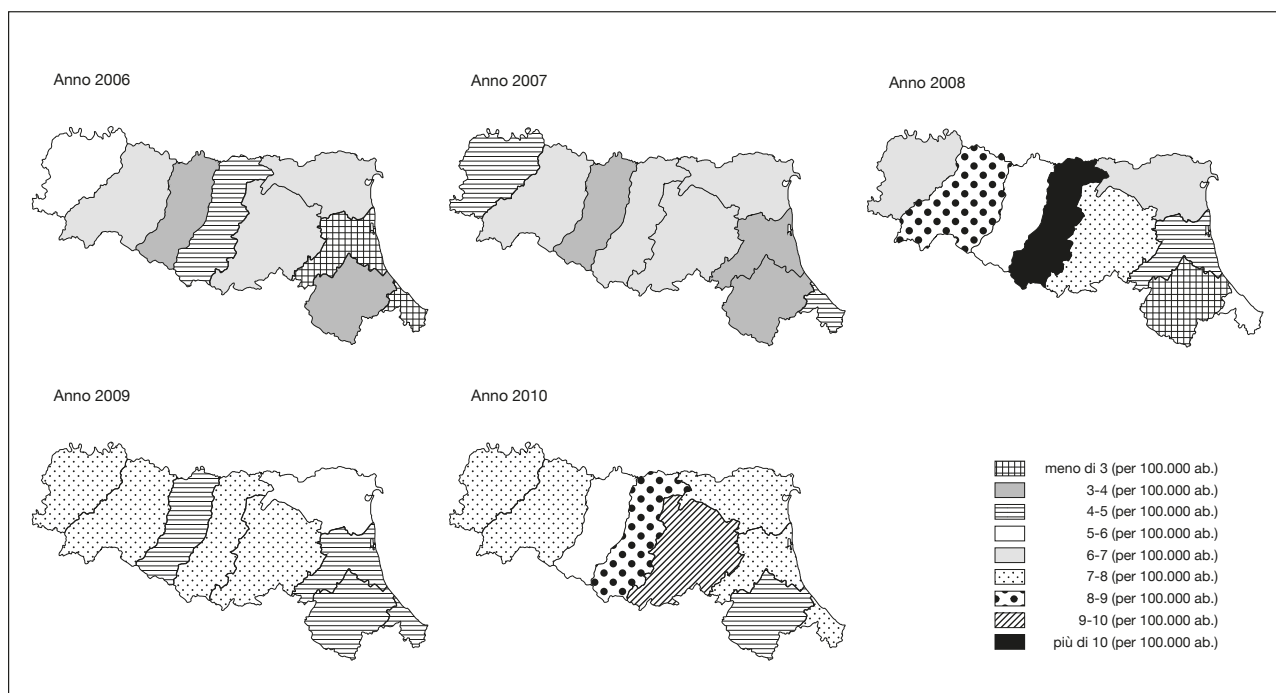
Anno 2006

Anno 2007

Anno 2008

Anno 2009

Anno 2010

meno di 3 (per 100.000 ab.)
3-4 (per 100.000 ab.)
4-5 (per 100.000 ab.)
5-6 (per 100.000 ab.)
6-7 (per 100.000 ab.)
7-8 (per 100.000 ab.)
8-9 (per 100.000 ab.)
9-10 (per 100.000 ab.)
più di 10 (per 100.000 ab.)